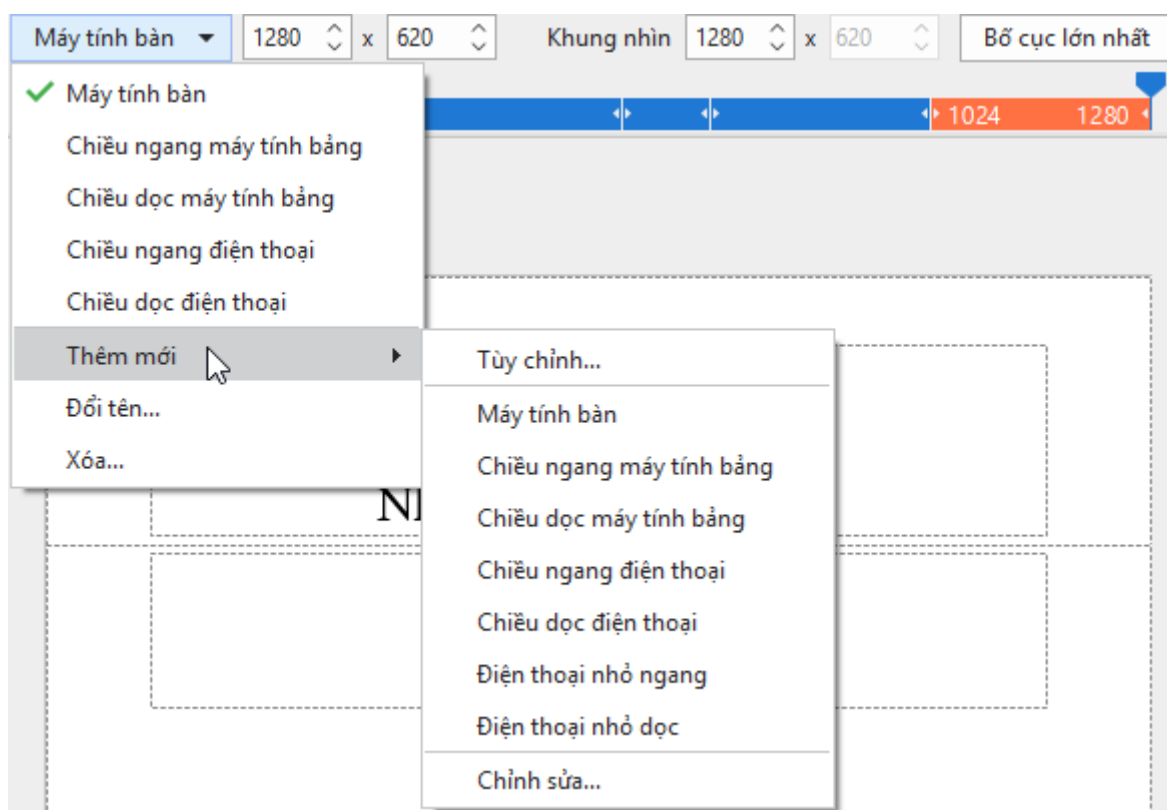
Máy tính bàn 1280 x 620 Khung nhìn 1280 x 620 Bố cục lớn nhất

1024 1280

Máy tính bàn
Chiều ngang máy tính bảng
Chiều dọc máy tính bảng
Chiều ngang điện thoại
Chiều dọc điện thoại
Thêm mới
Đổi tên...
Xóa...

Tùy chỉnh...
Máy tính bàn
Chiều ngang máy tính bảng
Chiều dọc máy tính bảng
Chiều ngang điện thoại
Chiều dọc điện thoại
Điện thoại nhỏ ngang
Điện thoại nhỏ dọc
Chỉnh sửa...

N